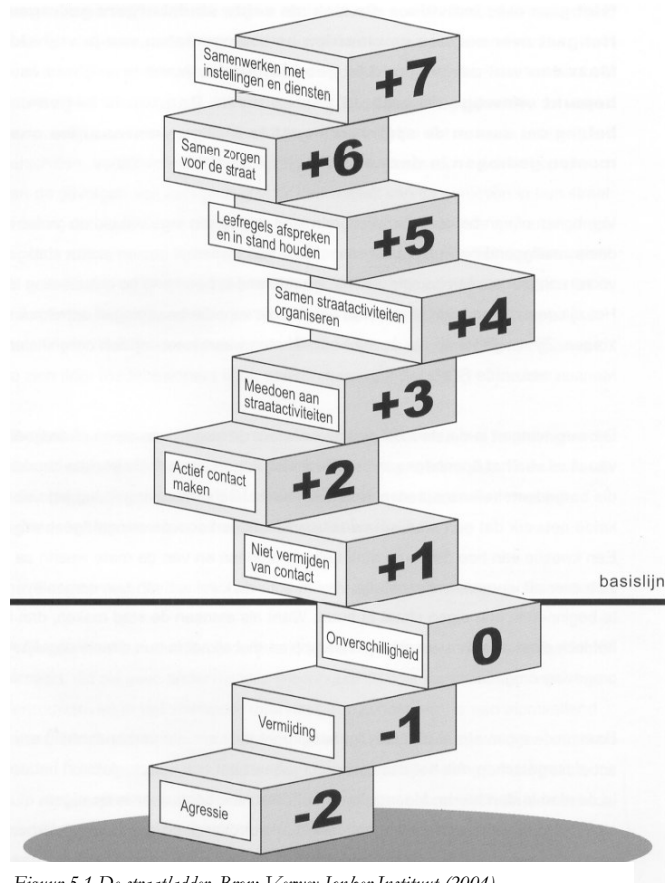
Samenwerken met instellingen en diensten
+7

Samen zorgen voor de straat
+6

Leefregels afspreken en in stand houden
+5

Samen straatactiviteiten organiseren
+4

Meedoen aan straatactiviteiten
+3

Actief contact maken
+2

Niet vermijden van contact
+1

basislijn

Onverschilligheid
0

Vermijding
-1

Agressie
-2

Figuur 5.1 De straatladder. Bron: Verwey-Jonker Instituut (2004)